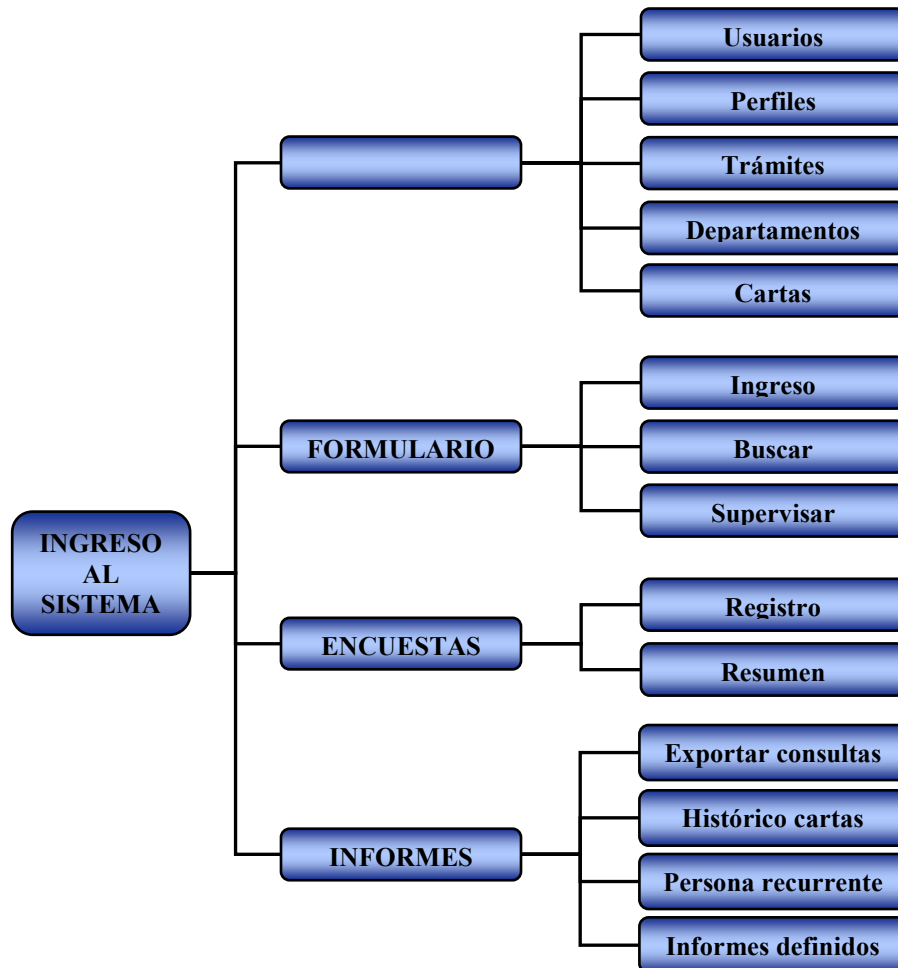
INGRESO AL SISTEMA

Usuarios
Perfiles
Trámites
Departamentos
Cartas

FORMULARIO
Ingreso
Buscar
Supervisar

ENCUESTAS
Registro
Resumen

INFORMES
Exportar consultas
Histórico cartas
Persona recurrente
Informes definidos